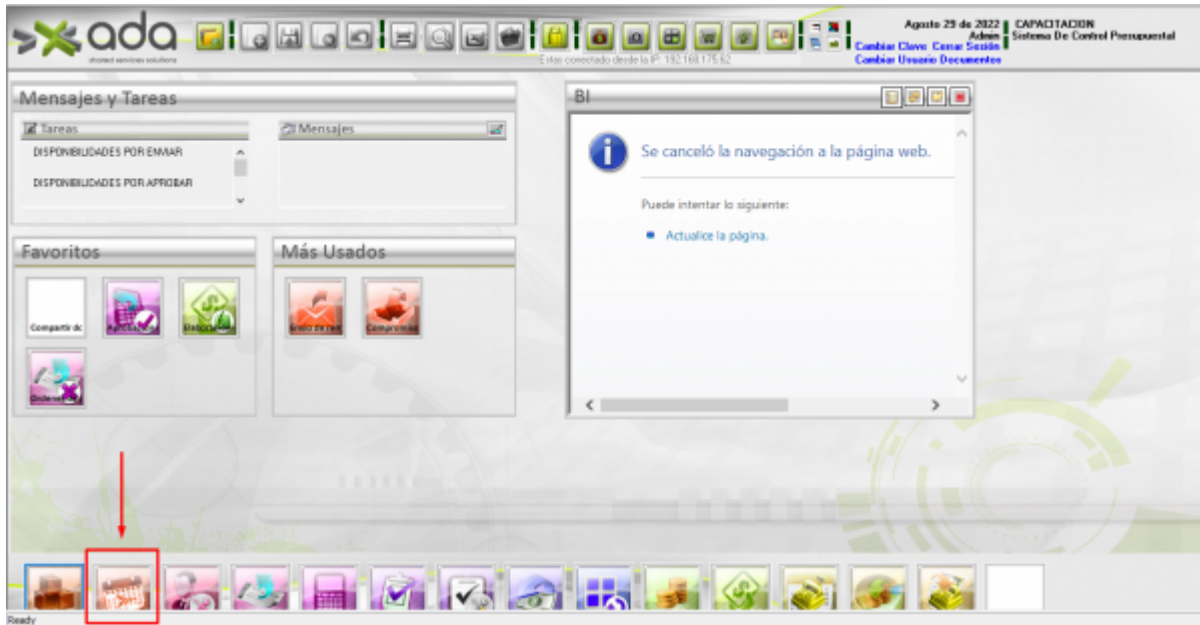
ada
shared services solutions

Estas conectado desde la IP: 192.168.175.62

Agosto 29 de 2022
Admin
Cambiar Clave Cerrar Sesión
Cambiar Usuario Documentos

CAPACITACION
Sistema De Control Presupuestal

Mensajes y Tareas

Tareas
DISPONIBILIDADES POR ENVIAR
DISPONIBILIDADES POR APROBAR

Mensajes

Favoritos

Compartir dc
Aprobación
Elaboración
Ordenes

Más Usados

Envío de reg
Compromiso

BI

Se canceló la navegación a la página web.

Puede intentar lo siguiente:

Actualice la página.

Ready